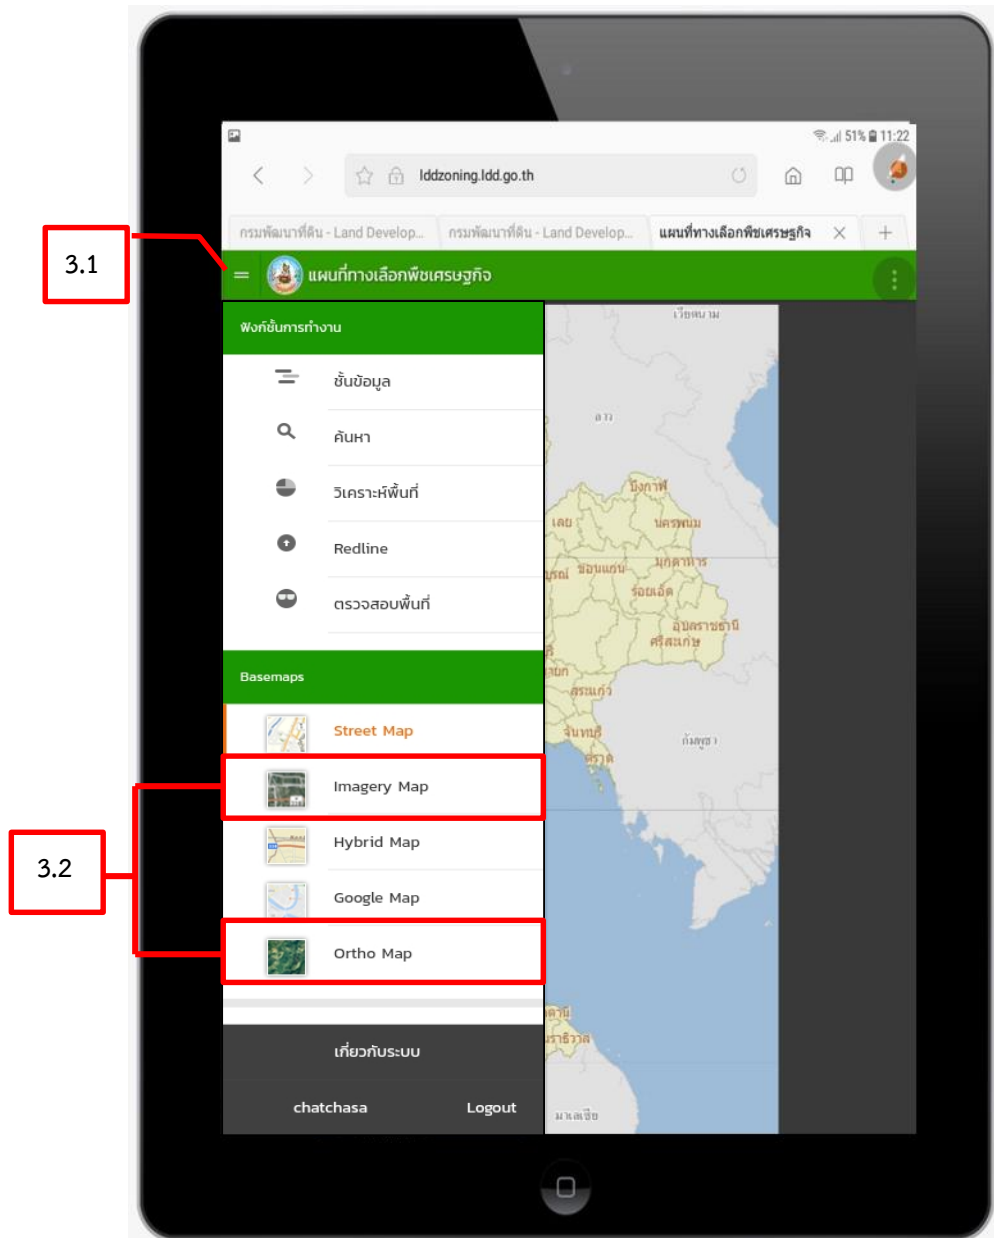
51% 11:22

lddzoning.ldd.go.th

กรมพัฒนาที่ดิน - Land Develop... กรมพัฒนาที่ดิน - Land Develop... แผนที่ทางเลือกพืชเศรษฐกิจ

3.1

แผนที่ทางเลือกพืชเศรษฐกิจ

ฟังก์ชั่นการทำงาน

ชั้นข้อมูล

ค้นหา

วิเคราะห์พื้นที่

Redline

ตรวจสอบพื้นที่

Basemaps

Street Map

Imagery Map

Hybrid Map

Google Map

Ortho Map

3.2

เกี่ยวกับระบบ

chatchasa

Logout

เวียดนาม

ลาว

บึงกาฬ

เลย

นครพนม

ขอนแก่น

มุกดาหาร

ร้อยเอ็ด

อุบลราชธานี

ศรีสะเกษ

สระแก้ว

จันทบุรี

ตราด

กัมพูชา

มาเลเซีย